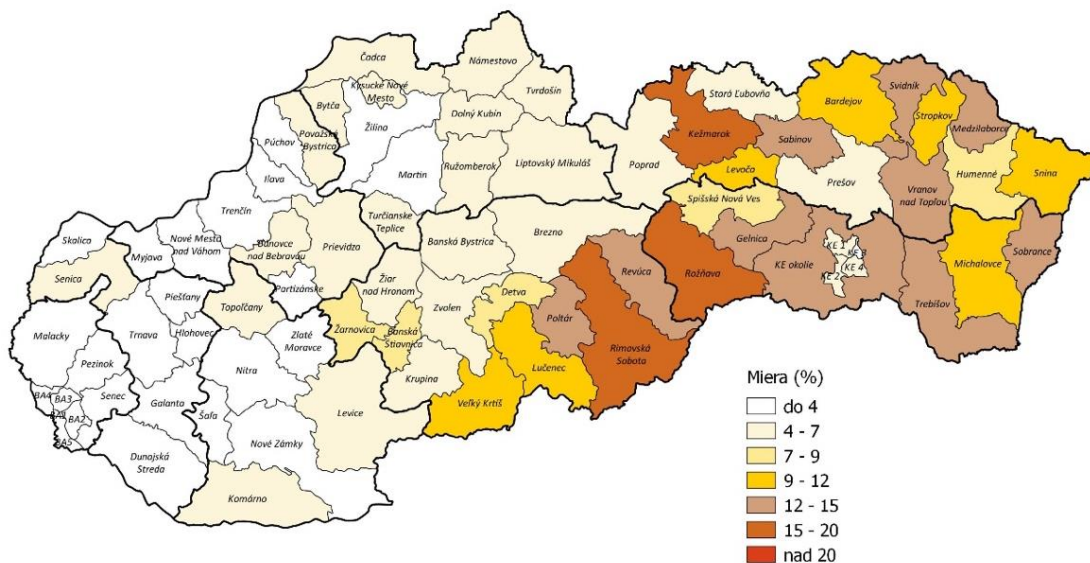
Čadca
Námestovo
Kysucké Nové Mesto
Tvrdošín
Bytča
Stará Ľubovňa
Bardejov
Svidník
Považská Bystrica
Žilina
Dolný Kubín
Kežmarok
Sabinov
Stropkov
Medzilaborce
Púchov
Martin
Ružomberok
Liptovský Mikuláš
Poprad
Levoča
Prešov
Humenné
Snina
Ilava
Trenčín
Turčianske Teplice
Spišská Nová Ves
Vranov nad Topľou
Skalica
Myjava
Nové Mesto nad Váhom
Bánovce nad Bebravou
Prievidza
Banská Bystrica
Brezno
Gelnica
KE 1
KE 3
KE 2
KE 4
KE okolie
Senica
Partizánske
Žiar nad Hronom
Revúca
Rožňava
Michalovce
Sobrance
Piešťany
Topoľčany
Detva
Malacky
Trnava
Hlohovec
Zlaté Moravce
Žarnovica
Banská Štiavnica
Zvolen
Poltár
Rimavská Sobota
Trebišov
Pezinok
Nitra
Lučenec
Senec
Krupina
BA4
BA3
BA1
BA2
BA5
Galanta
Šaľa
Veľký Krtíš
Levice
Dunajská Streda
Nové Zámky
Komárno
Miera (%)
do 4
4 - 7
7 - 9
9 - 12
12 - 15
15 - 20
nad 20